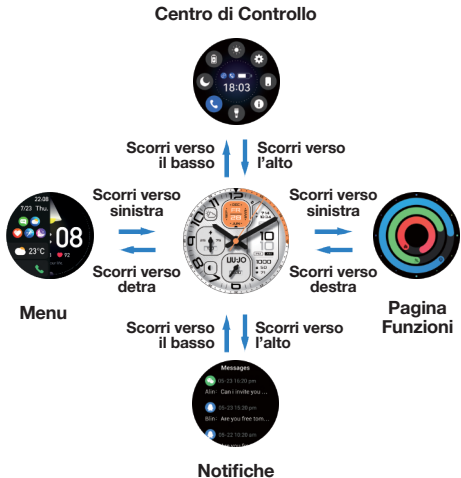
Centro di Controllo

18:03

Scorri verso il basso

Scorri verso l'alto

Scorri verso sinistra

Scorri verso detra

Scorri verso sinistra

Scorri verso destra

22:08

7/23 Thu

08

23°C

LIU JO

Menu

Pagina Funzioni

Scorri verso il basso

Scorri verso l'alto

Messages

05-23 16:20 pm

Can i invite you...

05-23 15:38 pm

Are you free tom...

05-22 15:38 pm

Are you free tom...

Notifiche